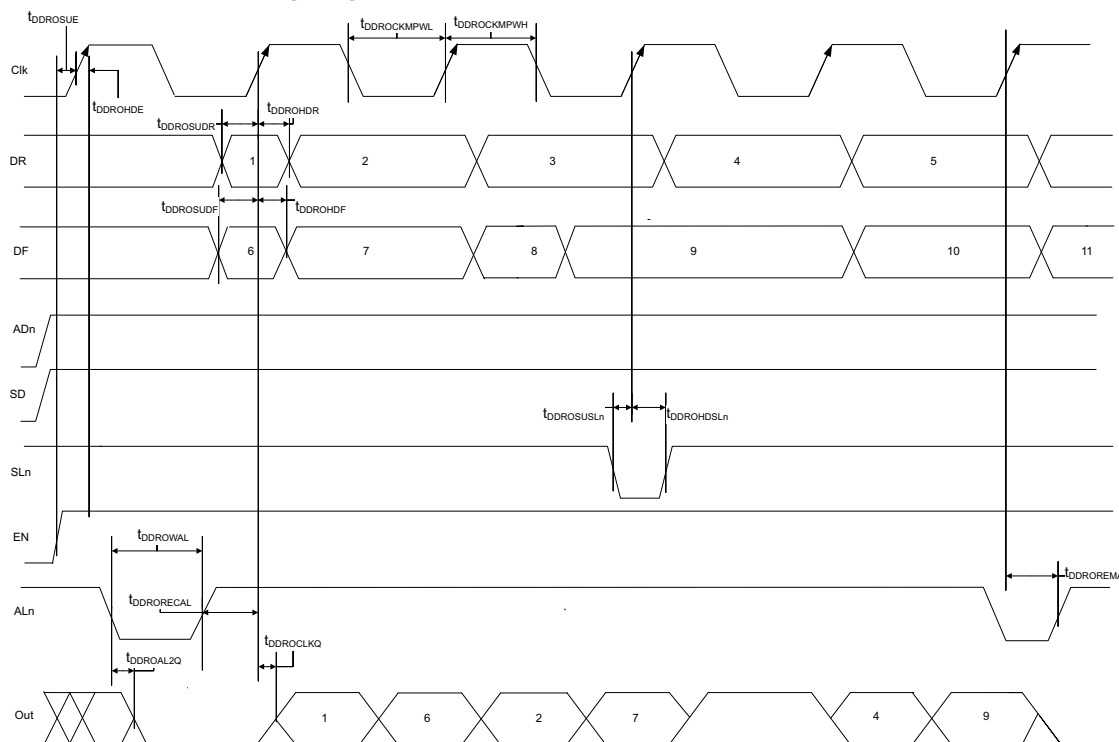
$t_{DDROSUE}$

$t_{DDROCKMPWL}$ $t_{DDROCKMPWH}$

Clk

$t_{DDROHDE}$

$t_{DDROSUDR}$ $t_{DDROHDR}$

DR 1 2 3 4 5

$t_{DDROSUDF}$ $t_{DDROHDF}$

DF 6 7 8 9 10 11

ADn

SD

$t_{DDROSUSLn}$ $t_{DDROHDSLn}$

SLn

EN

$t_{DDROWAL}$

$t_{DDROREMA}$

ALn

$t_{DDRORECAL}$

$t_{DDROCLKQ}$

$t_{DDROAL2Q}$

Out 1 6 2 7 4 9